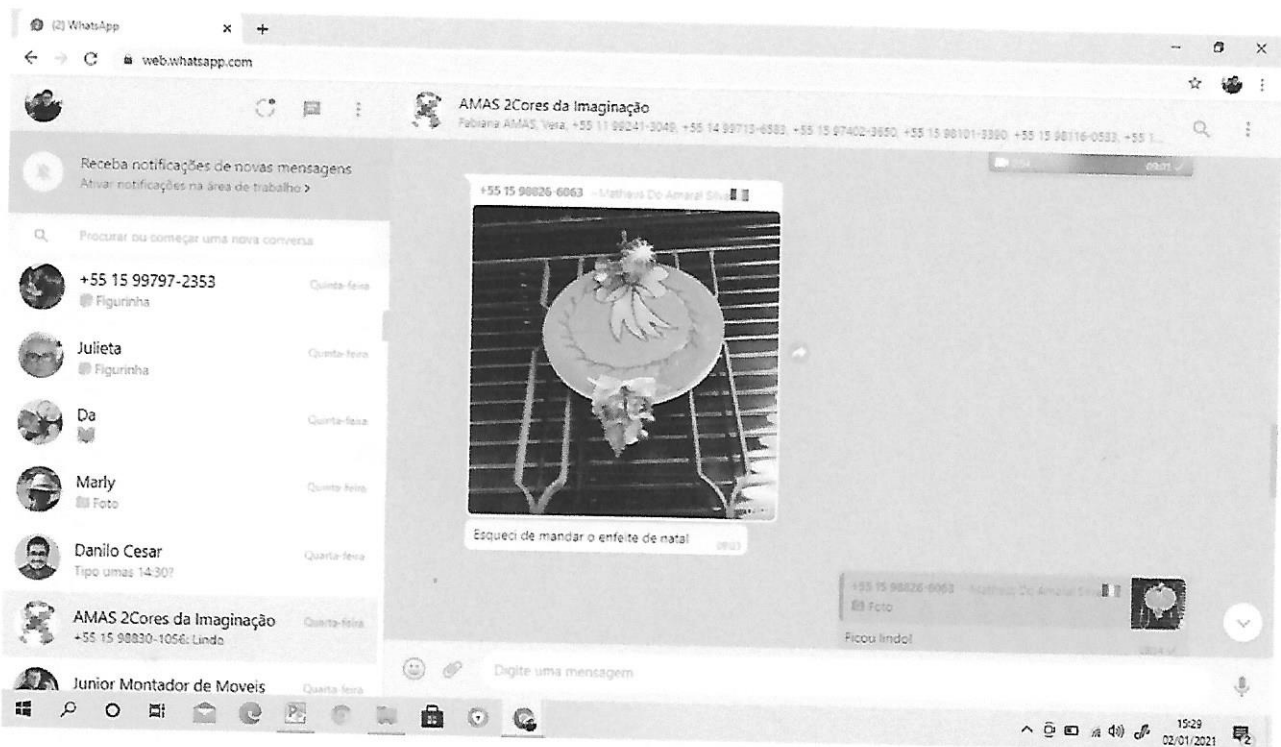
(2) WhatsApp
web.whatsapp.com

AMAS 2Cores da Imaginação
Fabiana AMAS, Vera, +55 11 98241-3040, +55 14 99713-6583, +55 15 97402-3650, +55 15 98101-3390, +55 15 98116-0583, +55 1...

Receba notificações de novas mensagens
Ativar notificações na área de trabalho >

Procurar ou começar uma nova conversa

+55 15 99797-2353
Figurinha
Quinta-feira

Julieta
Figurinha
Quinta-feira

Da
Quinta-feira

Marly
Foto
Quinta-feira

Danilo Cesar
Tipo umas 14:30?
Quarta-feira

AMAS 2Cores da Imaginação
+55 15 98830-1056: Lindo
Quinta-feira

Junior Montador de Moveis
Quarta-feira

+55 15 98826-6063 ~Matheus Do Amaral Silva

Esqueci de mandar o enfeite de natal
09:21

+55 15 98826-6063 ~Matheus Do Amaral Silva
Foto
Ficou lindo!

Digite uma mensagem

15:29
02/01/2021